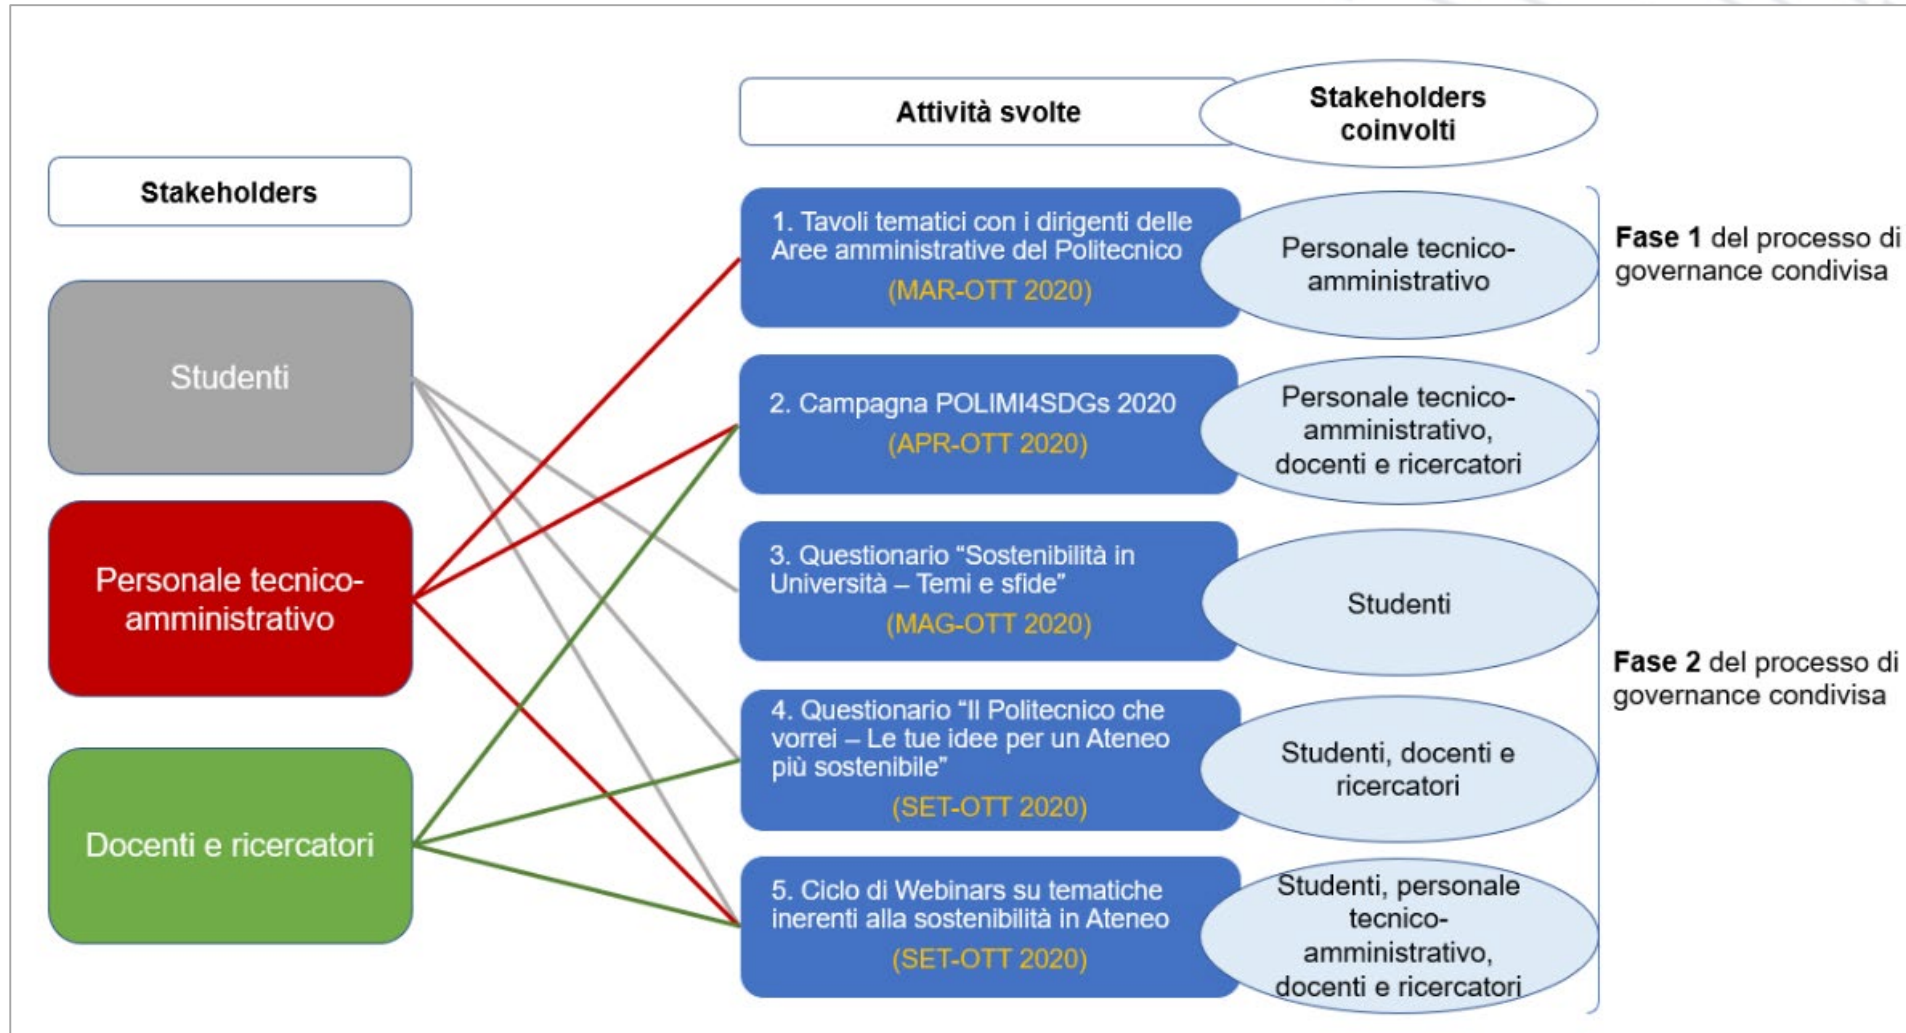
Attività svolte

Stakeholders coinvolti

Stakeholders

Studenti

Personale tecnico-amministrativo

Docenti e ricercatori

1. Tavoli tematici con i dirigenti delle Aree amministrative del Politecnico
(MAR-OTT 2020)

Personale tecnico-amministrativo

Fase 1 del processo di governance condivisa

2. Campagna POLIMI4SDGs 2020
(APR-OTT 2020)

Personale tecnico-amministrativo, docenti e ricercatori

3. Questionario "Sostenibilità in Università – Temi e sfide"
(MAG-OTT 2020)

Studenti

Fase 2 del processo di governance condivisa

4. Questionario "Il Politecnico che vorrei – Le tue idee per un Ateneo più sostenibile"
(SET-OTT 2020)

Studenti, docenti e ricercatori

5. Ciclo di Webinars su tematiche inerenti alla sostenibilità in Ateneo
(SET-OTT 2020)

Studenti, personale tecnico-amministrativo, docenti e ricercatori